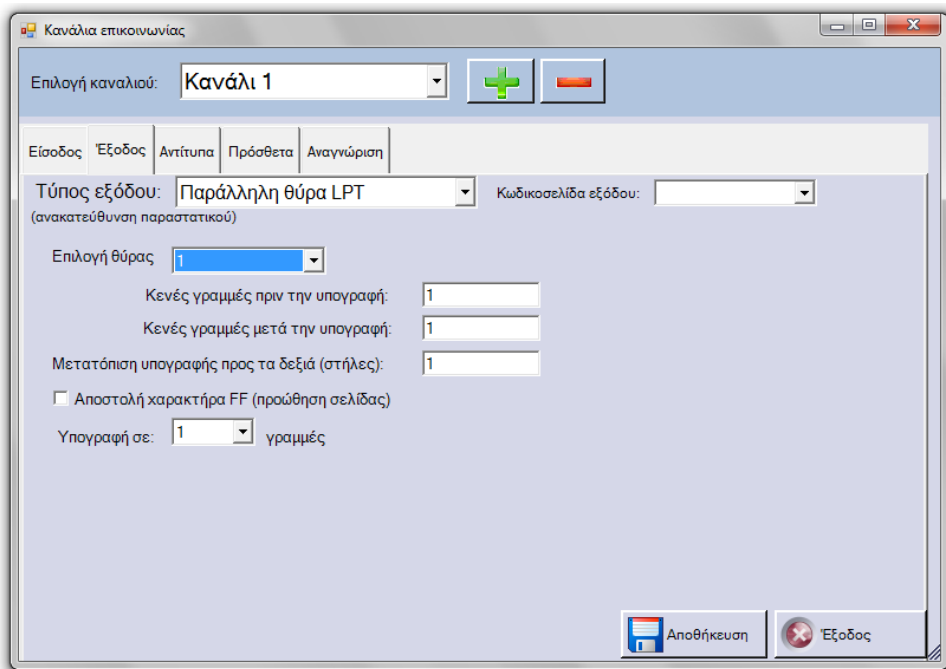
Κανάλια επικοινωνίας

Επιλογή καναλιού: Κανάλι 1

Είσοδος | Έξοδος | Αντίτυπα | Πρόσθετα | Αναγνώριση

Τύπος εξόδου: Παράλληλη θύρα LPT
(ανακατεύθυνση παραστατικού)

Κωδικοσελίδα εξόδου:

Επιλογή θύρας 1

Κενές γραμμές πριν την υπογραφή: 1

Κενές γραμμές μετά την υπογραφή: 1

Μετατόπιση υπογραφής προς τα δεξιά (στήλες): 1

Αποστολή χαρακτήρα FF (προώθηση σελίδας)

Υπογραφή σε: 1 γραμμές

Αποθήκευση

Έξοδος